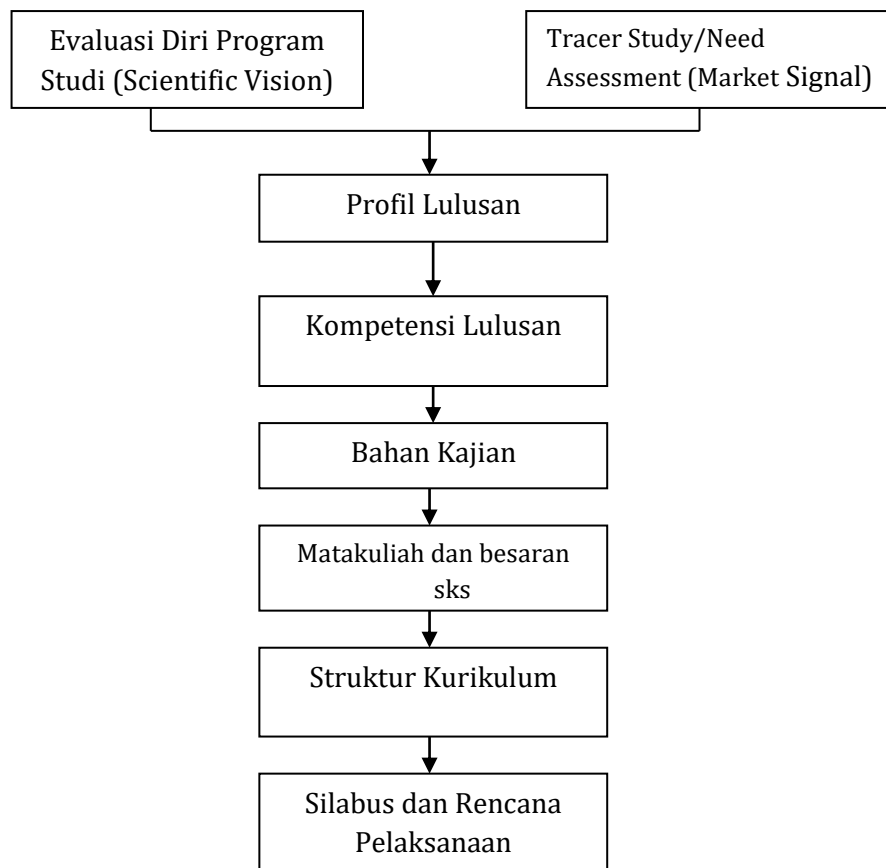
Evaluasi Diri Program Studi (Scientific Vision)

Tracer Study/Need Assessment (Market Signal)

Profil Lulusan

Kompetensi Lulusan

Bahan Kajian

Matakuliah dan besaran sks

Struktur Kurikulum

Silabus dan Rencana Pelaksanaan